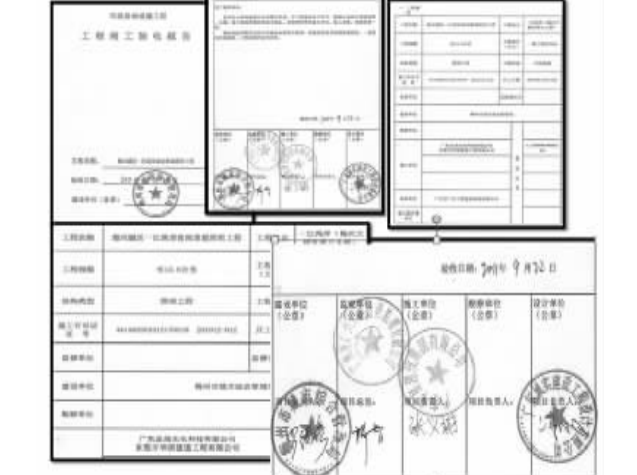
工程竣工验收报告

工程名称

工程地址

结构类型

施工许可证号

勘察单位

设计单位

监理单位

施工单位

梅州市

广东

验收日期 2017年 9月22日

建设单位（公章）

监理单位（公章）

施工单位（公章）

勘察单位（公章）

设计单位（公章）

项目负责人：

项目负责人：

项目负责人：

项目负责人：